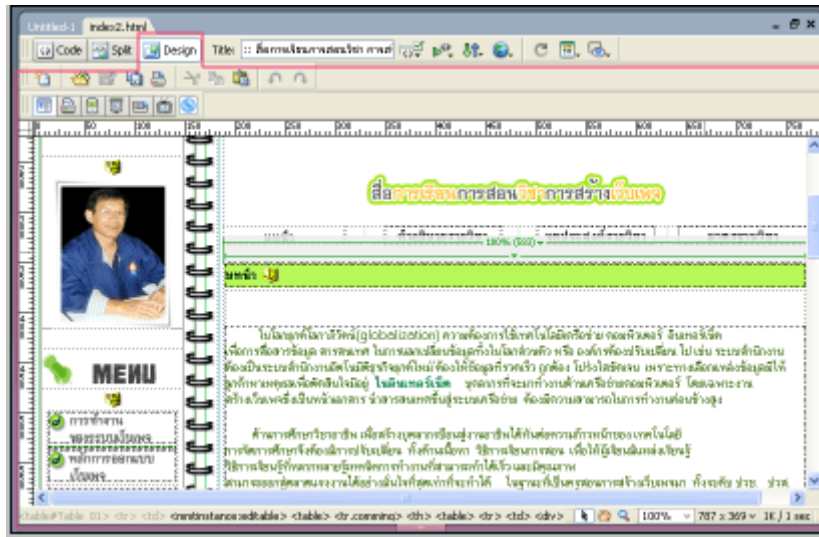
Untitled-1 index2.html

Code Split Design Title: :: สื่อการเรียนการสอนวิชา การส

100% (553)

สื่อการเรียนการสอนวิชาการสร้างเว็บเพจ

หน้าหลัก

MENU

การทำงานของระบบเว็บเพจ

หลักการออกแบบเว็บเพจ

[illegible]

<table#Table_01> <tr> <td> <mmtinstance:editable> <table> <tr.comming> <th> <table> <tr> <td> <div>

100% 787 x 369 1K / 1 sec